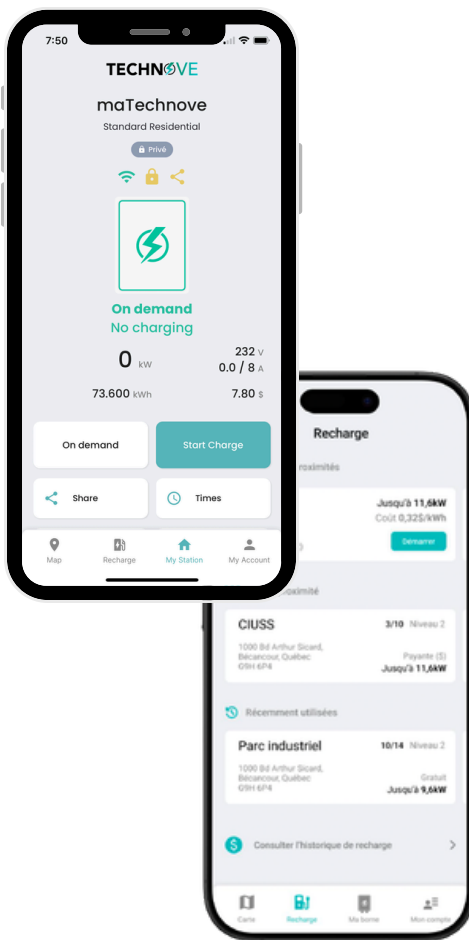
7:50

TECHNOVE

maTechnove

Standard Residential

Privé

On demand
No charging

0 kW

232 V
0.0 / 8 A

73.600 kWh

7.80 $

On demand

Start Charge

Share

Times

Map

Recharge

My Station

My Account

Recharge

roximités

Jusqu'à 11,6kW
Coût 0,32$/kWh

Demarrer

oximité

CIUSS

3/10 Niveau 2

1000 Bd Arthur Sicard, Bécancour, Québec G9H 6P4

Payante ($)
Jusqu'à 11,6kW

Récemment utilisées

Parc industriel

10/14 Niveau 2

1000 Bd Arthur Sicard, Bécancour, Québec G9H 6P4

Gratuit
Jusqu'à 9,6kW

Consulter l'historique de recharge

Carte

Recharge

Ma borne

Mon compte